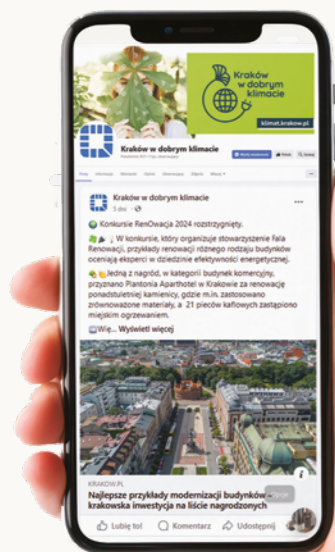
Kraków w dobrym klimacie

klimat.krakow.pl

Kraków w dobrym klimacie

Kraków w dobrym klimacie
3 dni ·

Konkursie RenOwacja 2024 rozstrzygnięty.

W konkursie, który organizuje stowarzyszenie Fala Renowacji, przykłady renowacji różnego rodzaju budynków oceniają eksperci w dziedzinie efektywności energetycznej.

Jedną z nagród, w kategorii budynek komercyjny, przyznano Plantonia Aparthotel w Krakowie za renowację ponadstuletniej kamienicy, gdzie m.in. zastosowano zrównoważone materiały, a 21 pieców kaflowych zastąpiono miejskim ogrzewaniem.

Wię... Wyświetl więcej

KRAKOW.PL
Najlepsze przykłady modernizacji budynków – krakowska inwestycja na liście nagrodzonych

Lubię to! Komentarz Udostępnij